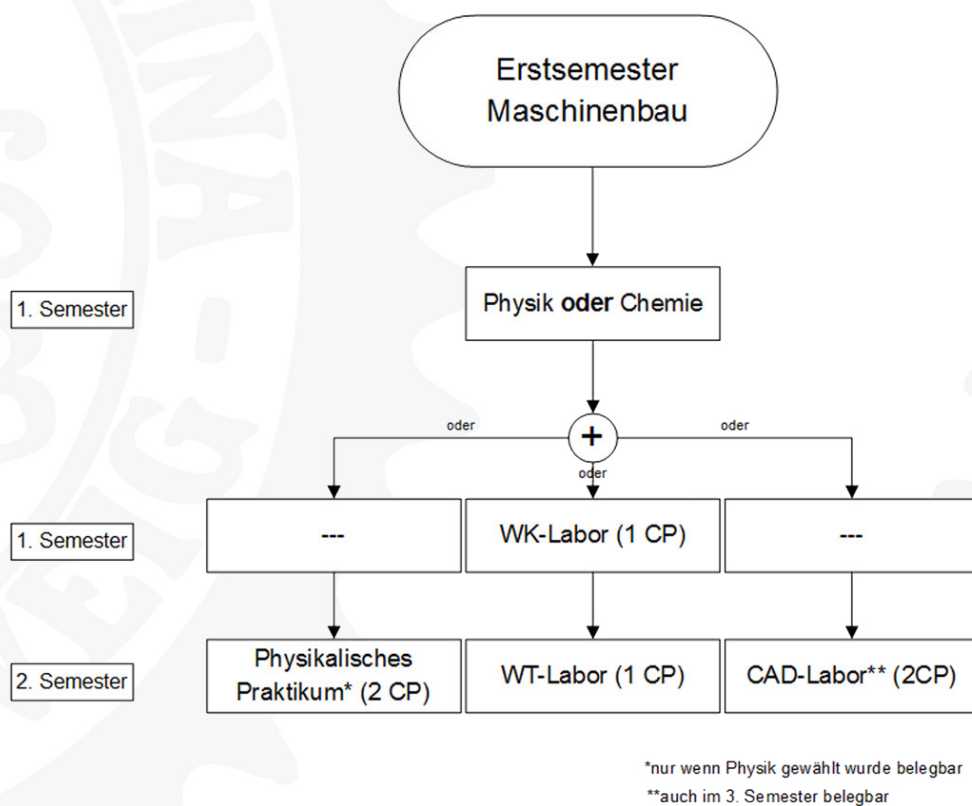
Erstsemester Maschinenbau

1. Semester

Physik **oder** Chemie

oder

+

oder

oder

1. Semester

---

WK-Labor (1 CP)

---

2. Semester

Physikalisches Praktikum* (2 CP)

WT-Labor (1 CP)

CAD-Labor** (2CP)

*nur wenn Physik gewählt wurde belegbar

**auch im 3. Semester belegbar